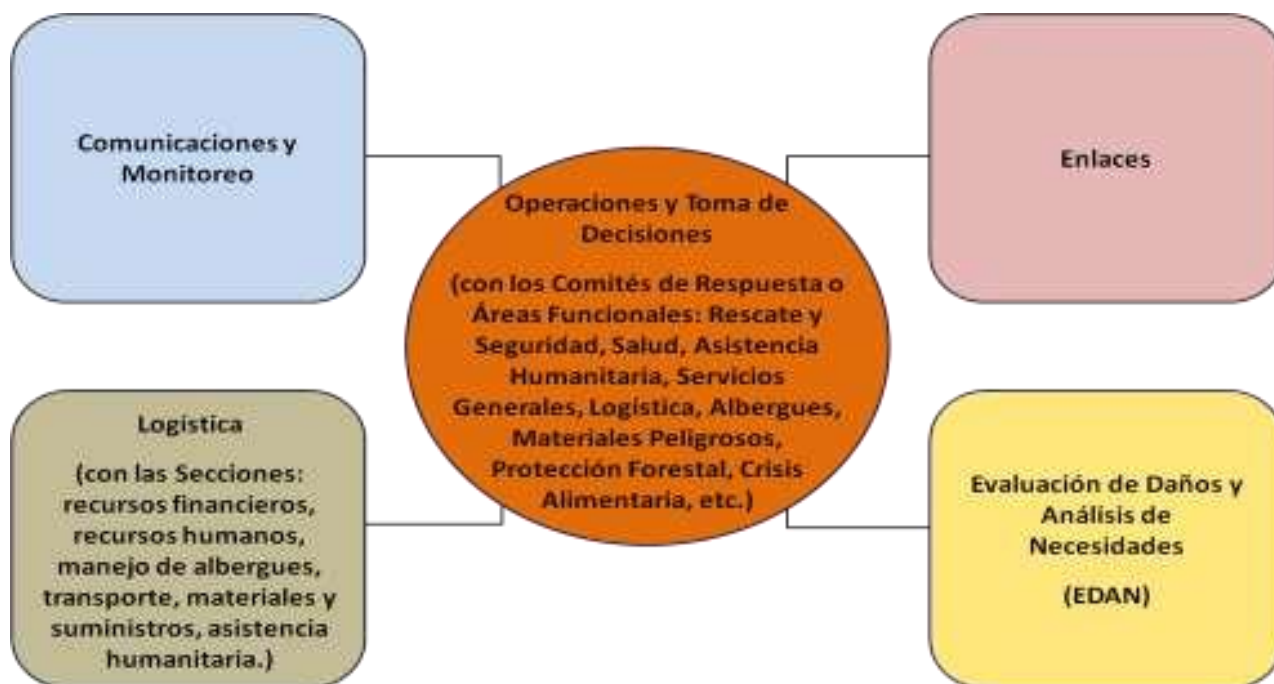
Comunicaciones y Monitoreo

Enlaces

Operaciones y Toma de Decisiones

(con los Comités de Respuesta o Áreas Funcionales: Rescate y Seguridad, Salud, Asistencia Humanitaria, Servicios Generales, Logística, Albergues, Materiales Peligrosos, Protección Forestal, Crisis Alimentaria, etc.)

Logística

(con las Secciones: recursos financieros, recursos humanos, manejo de albergues, transporte, materiales y suministros, asistencia humanitaria.)

Evaluación de Daños y Análisis de Necesidades

(EDAN)